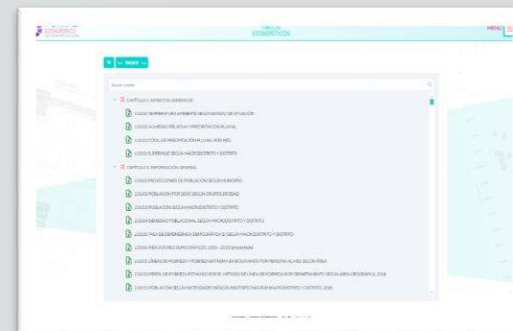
ANUARIO ESTADÍSTICO

MENÚ

Buscar cuadro

CAPÍTULO 1: ASPECTOS GENERALES

1.01.01 TEMPERATURA AMBIENTE SEGÚN ESTADO DE SITUACIÓN

1.01.02 HUMEDAD RELATIVA Y PRECIPITACIÓN PLUVIAL

1.01.03 TOTAL DE PRECIPITACIÓN PLUVIAL POR MES

1.01.04 SUPERFICIE SEGÚN MACRODISTRITO Y DISTRITO

CAPÍTULO 2: INFORMACIÓN GENERAL

2.01.01 PROYECCIONES DE POBLACIÓN SEGÚN MUNICIPIO

2.01.02 POBLACIÓN POR SEXO SEGÚN GRUPOS DE EDAD

2.01.03 POBLACIÓN SEGÚN MACRODISTRITO Y DISTRITO

2.01.04 DENSIDAD POBLACIONAL SEGÚN MACRODISTRITO Y DISTRITO

2.01.05 TASA DE DEPENDENCIA DEMOGRÁFICA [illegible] SEGÚN MACRODISTRITO Y DISTRITO

2.01.06 INDICADORES DEMOGRÁFICOS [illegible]

2.01.07 LÍNEA DE POBREZA Y POBREZA EXTREMA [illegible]

2.01.08 PERFIL DE POBREZA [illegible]

2.01.09 POBLACIÓN SEGÚN NECESIDADES BÁSICAS INSATISFECHAS POR MACRODISTRITO Y DISTRITO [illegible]

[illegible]